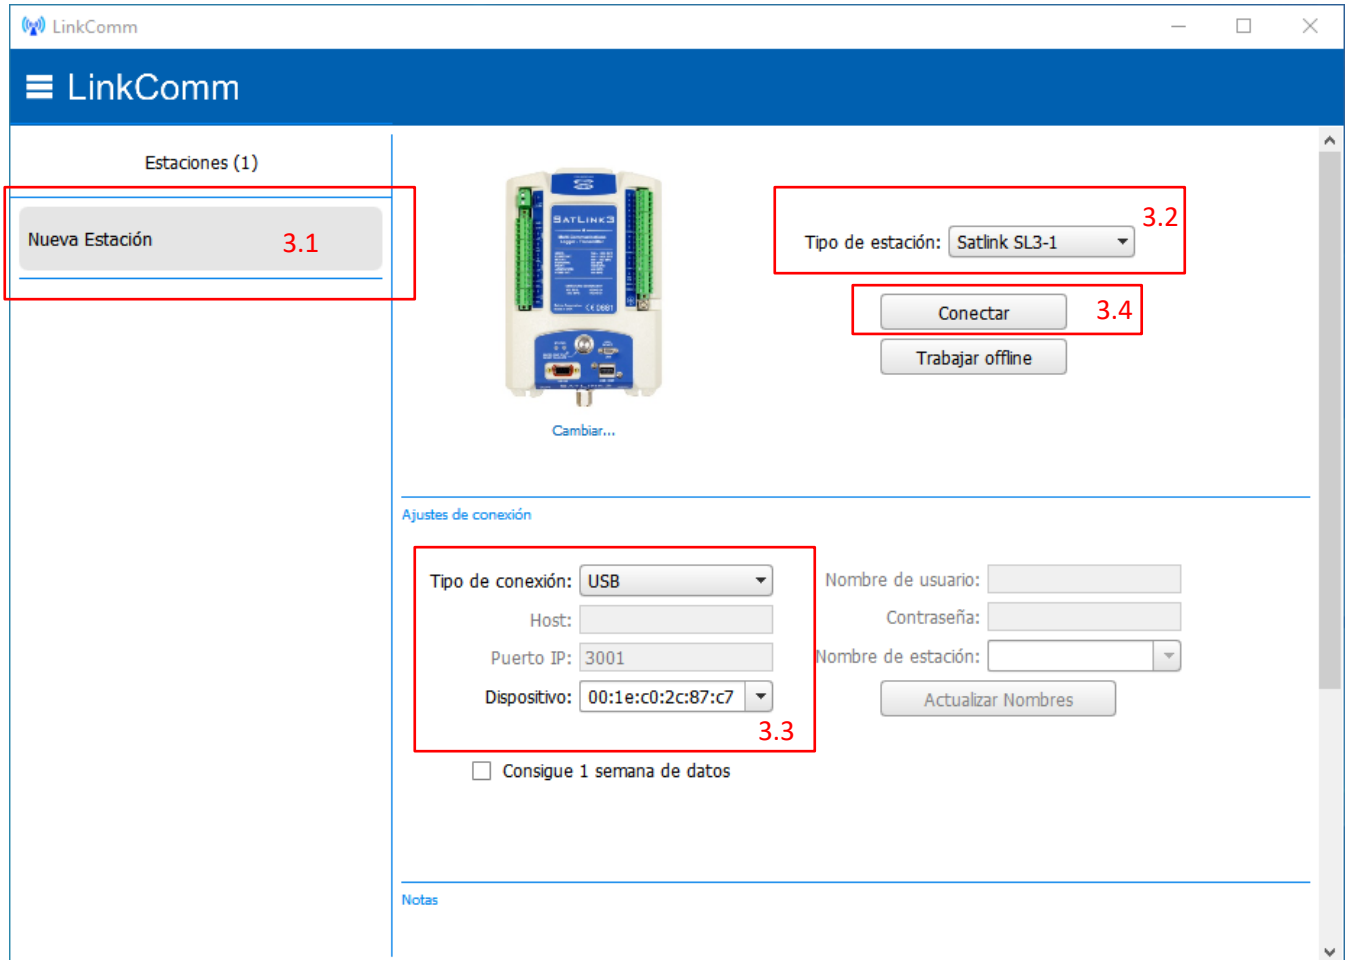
LinkComm

LinkComm

Estaciones (1)

Nueva Estación

3.1

SATLINK3

Cambiar...

Tipo de estación: Satlink SL3-1

3.2

Conectar

3.4

Trabajar offline

Ajustes de conexión

Tipo de conexión: USB

Host:

Puerto IP: 3001

Dispositivo: 00:1e:c0:2c:87:c7

3.3

Nombre de usuario:

Contraseña:

Nombre de estación:

Actualizar Nombres

Consigue 1 semana de datos

Notas